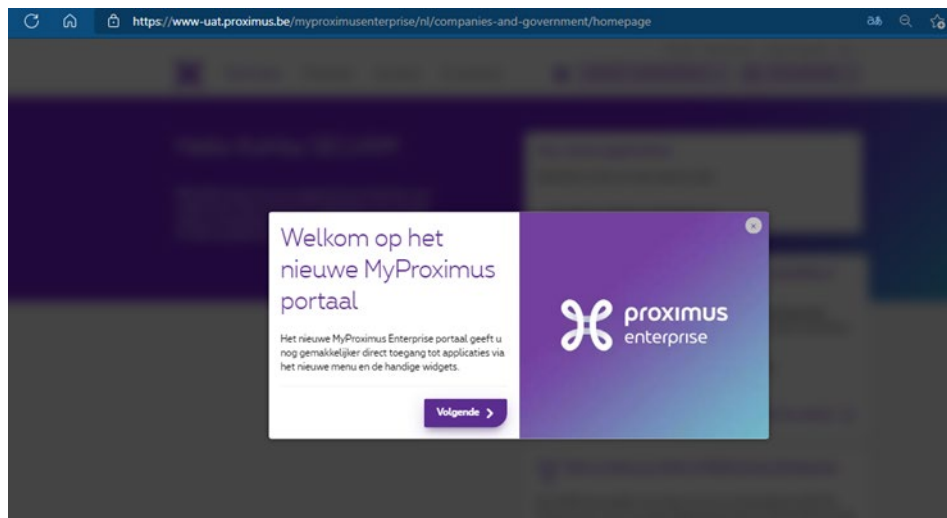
https://www-uat.proximus.be/myproximusenterprise/nl/companies-and-government/homepage

Welkom op het nieuwe MyProximus portaal

Het nieuwe MyProximus Enterprise portaal geeft u nog gemakkelijker direct toegang tot applicaties via het nieuwe menu en de handige widgets.

Volgende

proximus enterprise